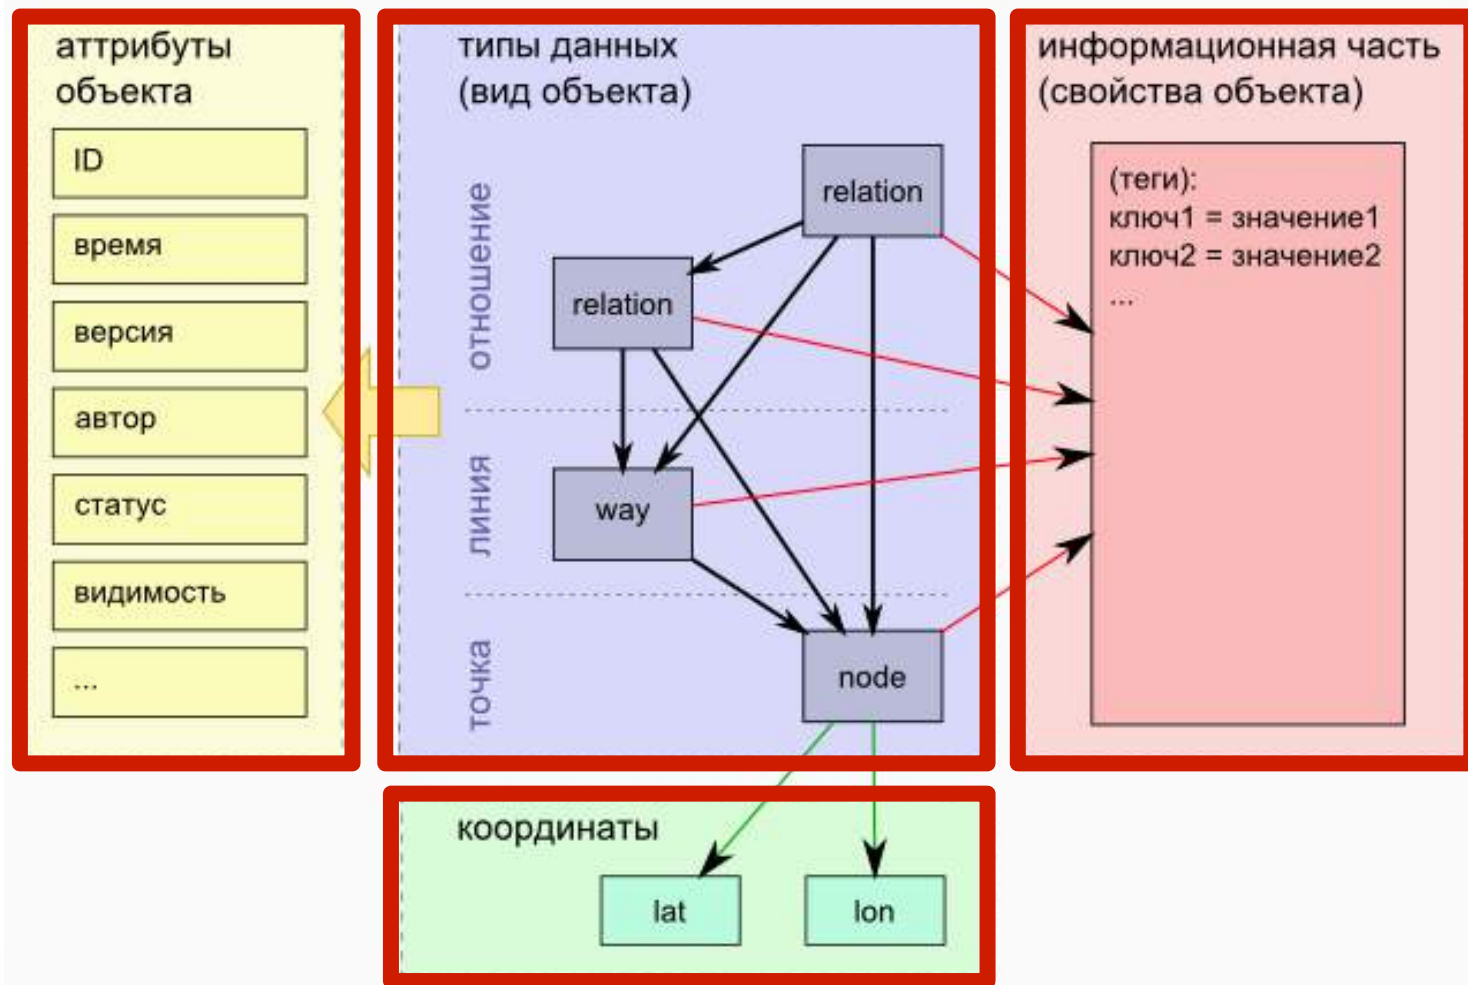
аттрибуты объекта

ID

время

версия

автор

статус

видимость

...

типы данных (вид объекта)

отношение

линия

точка

relation

relation

way

node

информационная часть (свойства объекта)

(теги):
ключ1 = значение1
ключ2 = значение2
...

координаты

lat

lon